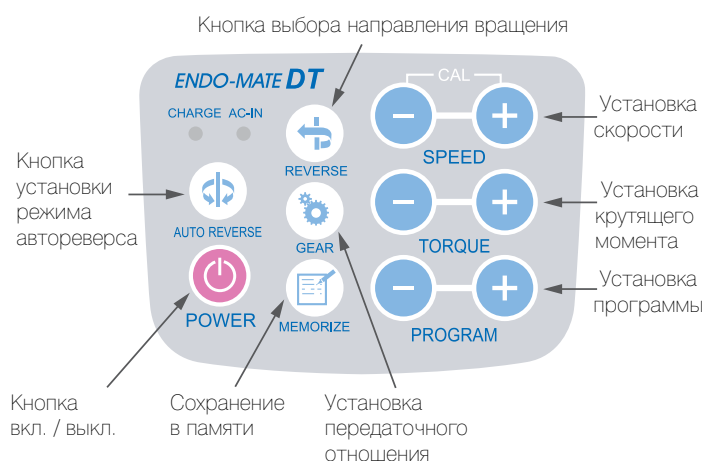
Кнопка выбора направления вращения

ENDO-MATE DT

CHARGE AC-IN

CAL

Установка скорости

SPEED

Кнопка установки режима автореверса

REVERSE

AUTO REVERSE

GEAR

Установка крутящего момента

TORQUE

Установка программы

POWER

MEMORIZE

PROGRAM

Кнопка вкл. / выкл.

Сохранение в памяти

Установка передаточного отношения